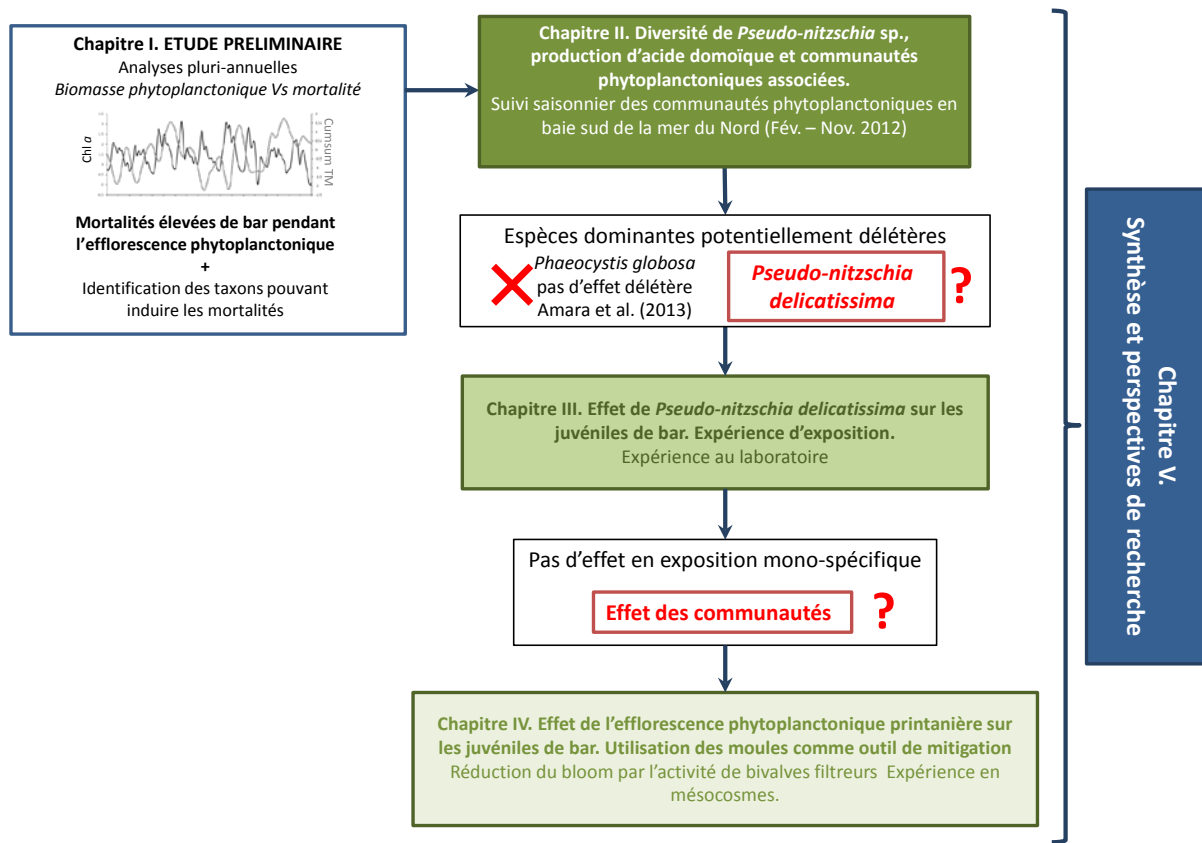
Chapitre I. ETUDE PRELIMINAIRE
Analyses pluri-annuelles
*Biomasse phytoplanctonique Vs mortalité*

Chl *a*

Cumsum TM

Mortalités élevées de bar pendant l'efflorescence phytoplanctonique
+
Identification des taxons pouvant induire les mortalités

Chapitre II. Diversité de *Pseudo-nitzschia* sp., production d'acide domoïque et communautés phytoplanctoniques associées.
Suivi saisonnier des communautés phytoplanctoniques en baie sud de la mer du Nord (Fév. – Nov. 2012)

Espèces dominantes potentiellement délétères
*Phaeocystis globosa* pas d'effet délétère Amara et al. (2013)
*Pseudo-nitzschia delicatissima* ?

Chapitre III. Effet de *Pseudo-nitzschia delicatissima* sur les juvéniles de bar. Expérience d'exposition.
Expérience au laboratoire

Pas d'effet en exposition mono-spécifique
Effet des communautés ?

Chapitre IV. Effet de l'efflorescence phytoplanctonique printanière sur les juvéniles de bar. Utilisation des moules comme outil de mitigation
Réduction du bloom par l'activité de bivalves filtreurs Expérience en mésocosmes.

Chapitre V.
Synthèse et perspectives de recherche